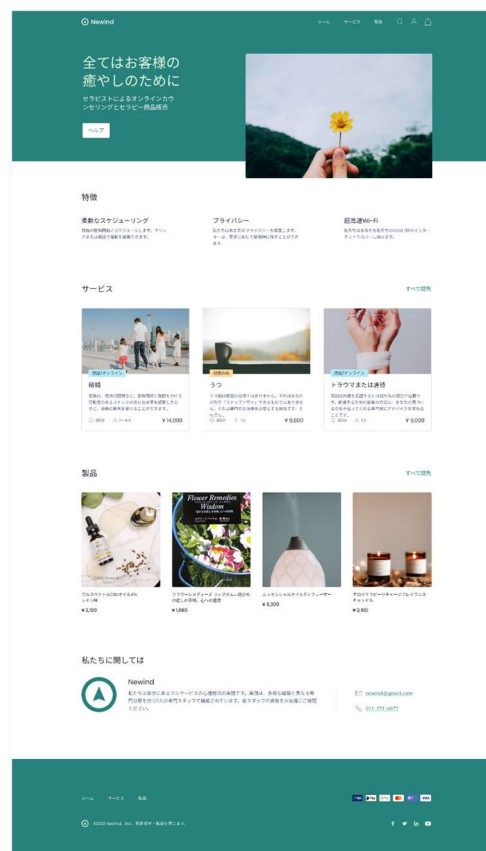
Newind

ホーム　サービス　製品

全てはお客様の癒やしのために

セラピストによるオンラインカウンセリングとセラピー商品販売

ヘルプ

特徴

柔軟なスケジューリング

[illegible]

プライバシー

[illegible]

超高速Wi-Fi

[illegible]

サービス

すべて閲覧

対面/オンライン

離婚

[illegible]

60分　ケース

¥14,000

対面のみ

うつ

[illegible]

60分

¥9,000

対面/オンライン

トラウマまたは虐待

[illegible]

60分

¥9,000

製品

すべて閲覧

Flower Remedies Wisdom

フルスペクトルCBDオイル4% レモン味

¥3,100

フラワーレメディーズ ウィズダム-花びらの癒しの手帳: 心への魔法

¥1,080

エッセンシャルオイルディフューザー

¥6,300

アロマテラピーリチャージフレグランスキャンドル

¥2,100

私たちに関しては

Newind

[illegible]

newind@gmail.com

011-371-0677

ホーム　サービス　製品

©2021 Newind, Inc. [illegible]